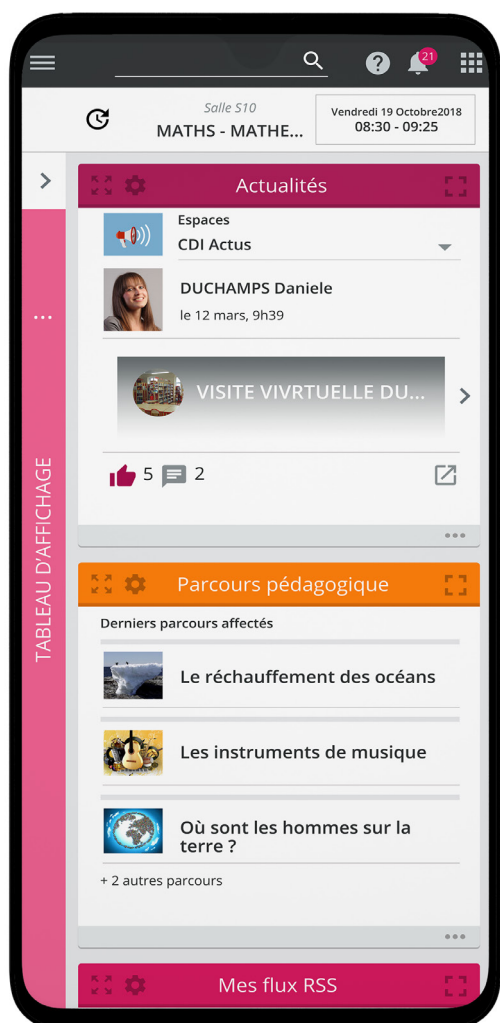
21

Salle S10
MATHS - MATHE...

Vendredi 19 Octobre2018
08:30 - 09:25

TABLEAU D'AFFICHAGE

Actualités

Espaces
CDI Actus

DUCHAMPS Daniele
le 12 mars, 9h39

VISITE VIVRTUELLE DU...

5 2

Parcours pédagogique

Derniers parcours affectés

Le réchauffement des océans

Les instruments de musique

Où sont les hommes sur la terre ?

+ 2 autres parcours

Mes flux RSS